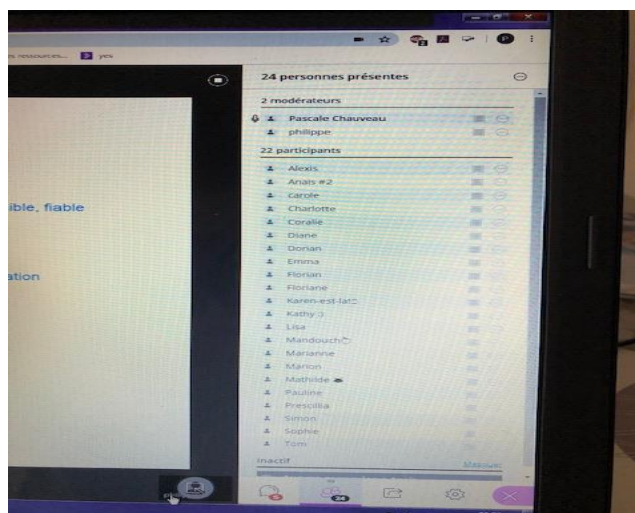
s ressources... yes

ible, fiable

ation

24 personnes présentes

2 modérateurs

Pascale Chauveau

philippe

22 participants

Alexis

Anaïs #2

Carole

Charlotte

Coralie

Diane

Dorian

Emma

Florian

Floriane

Karen-est-la

Kathy

Lisa

Mandouch

Marianne

Manon

Mathilde

Pauline

Prescilla

Simon

Sophie

Tom

Inactif

24